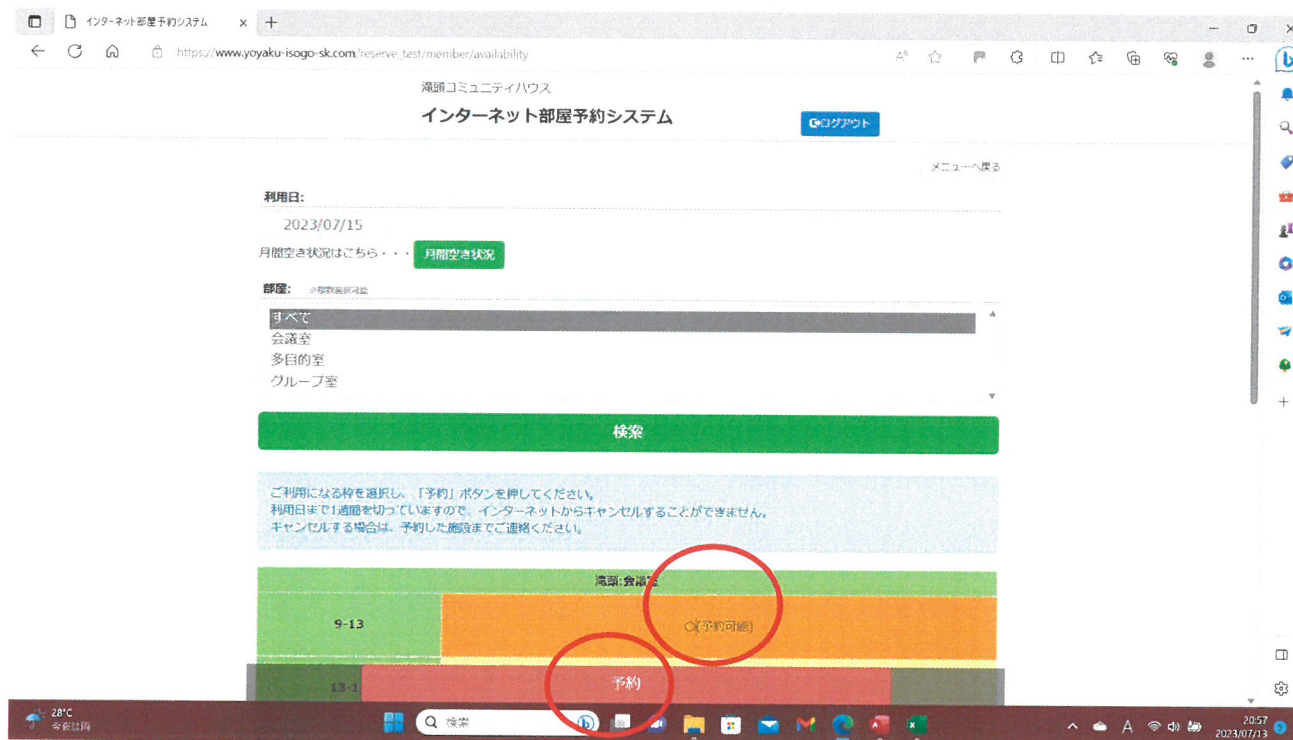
インターネット部屋予約システム

https://www.yoyaku-isogo-sk.com/reserve_test/member/availability

滝頭コミュニティハウス

インターネット部屋予約システム

ログアウト

メニューへ戻る

利用日:

2023/07/15

月間空き状況はこちら・・・ 月間空き状況

部屋: 複数選択可能

すべて
会議室
多目的室
グループ室

検索

ご利用になる枠を選択し、「予約」ボタンを押してください。
利用日まで1週間を切っていますので、インターネットからキャンセルすることができません。
キャンセルする場合は、予約した施設までご連絡ください。

滝頭:会議室

| 9-13 | ○(予約可能) |
|---|---|
| 13-1 | 予約 |

28°C
今夜は雨

検索

20:57
2023/07/13